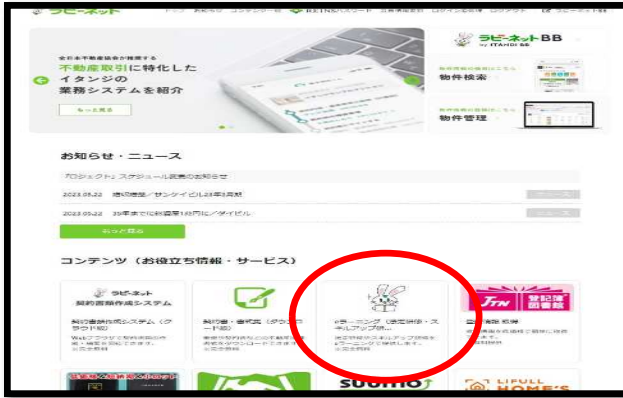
ラビーネット

全日本不動産協会が推奨する
不動産取引に特化した
イタンジの
業務システムを紹介

もっと見る

ラビーネットBB by ITANDI BB

物件検索

物件管理

お知らせ・ニュース

「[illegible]」スケジュール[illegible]のお知らせ

2023.05.22 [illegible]

2023.05.22 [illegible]

もっと見る

コンテンツ（お役立ち情報・サービス）

ラビーネット
契約書類作成システム

契約書類作成システム（クラウド版）

e-ラーニング（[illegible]・スキルアップ研...

SUUMO

LIFULL HOME'S